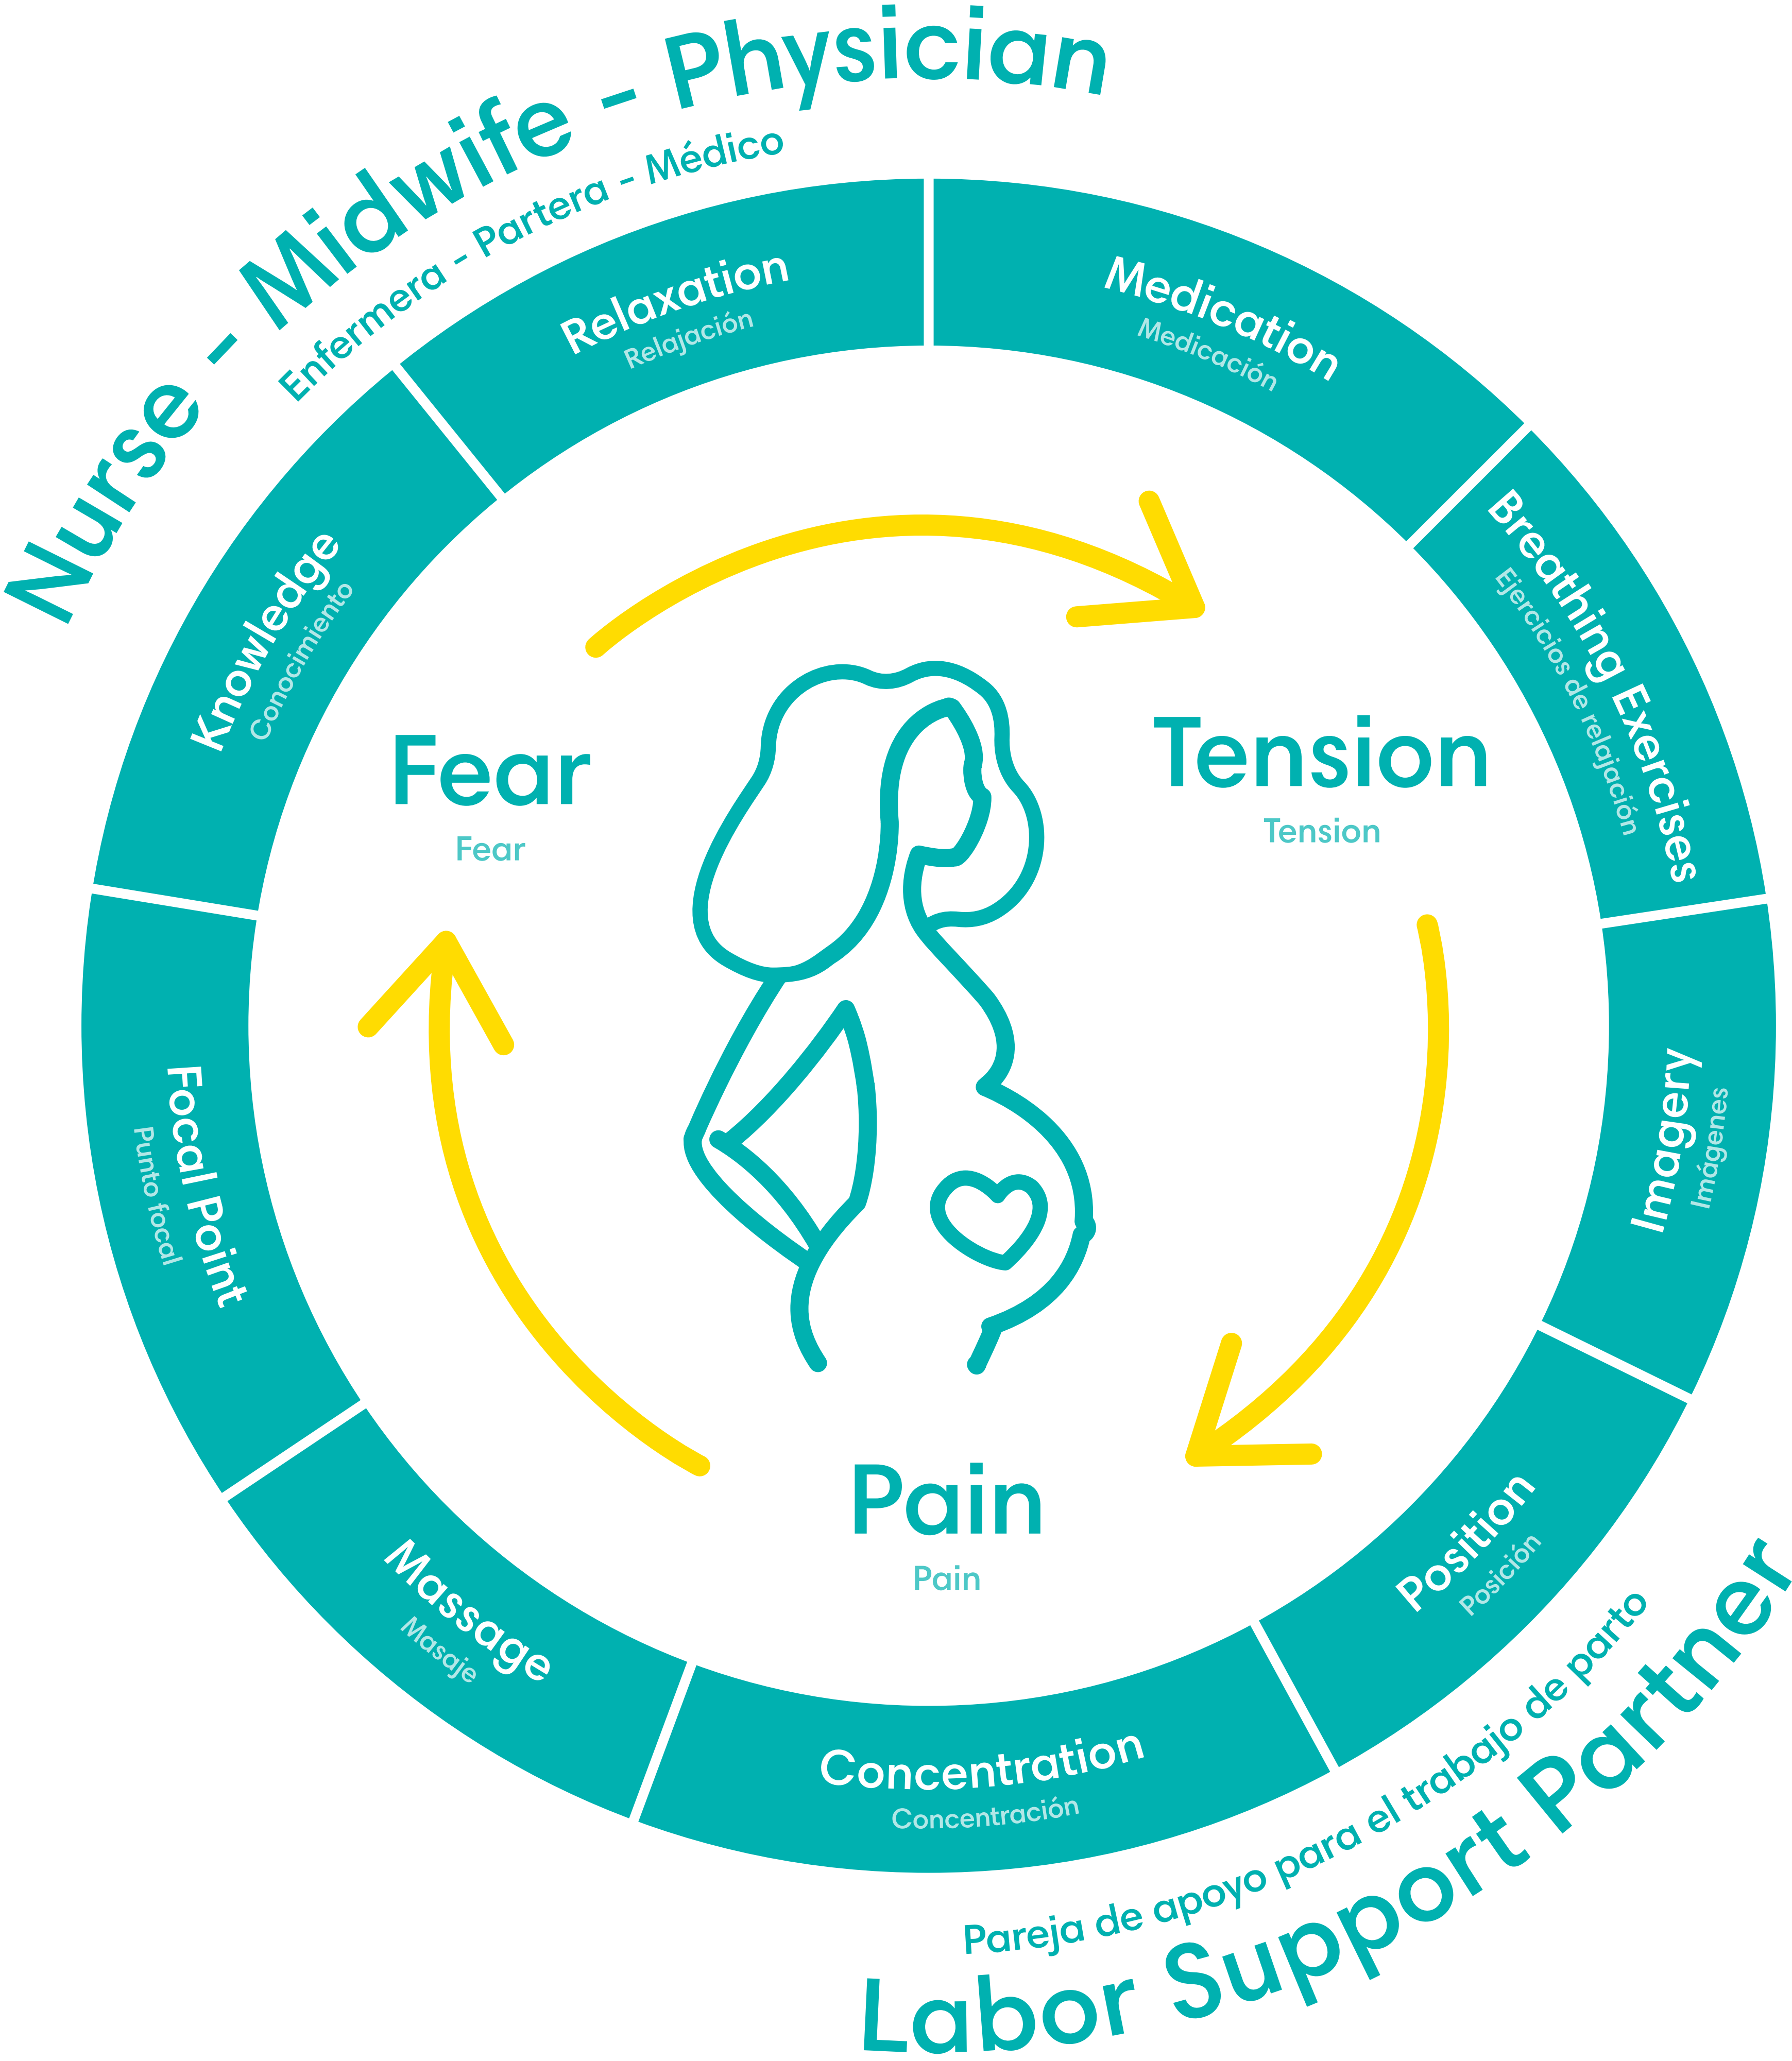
Nurse - Midwife - Physician
Enfermera - Partera - Médico

Relaxation
Relajación

Medication
Medicación

Breathing Exercises
Ejercicios de relajación

Imagery
Imágenes

Position
Posición

Concentration
Concentración

Massage
Masaje

Focal Point
Punto focal

Knowledge
Conocimiento

Fear
Fear

Tension
Tension

Pain
Pain

Pareja de apoyo para el trabajo de parto
Labor Support Partner